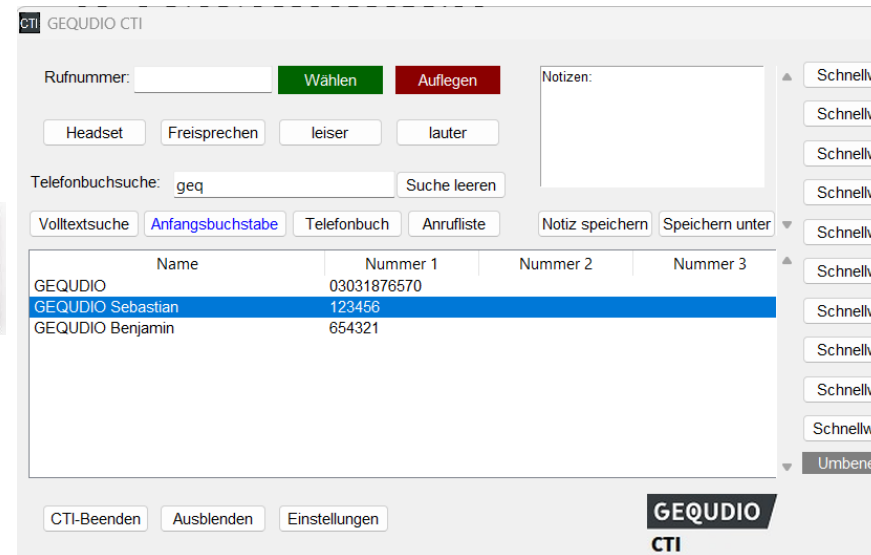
CTI GEQUDIO CTI

Rufnummer: Wählen Auflegen

Notizen:

Schnellw
Schnellw
Schnellw
Schnellw
Schnellw

Headset Freisprechen leiser lauter

Telefonbuchsuche: geq Suche leeren

Volltextsuche Anfangsbuchstabe Telefonbuch Anrufliste

Notiz speichern Speichern unter

| Name | Nummer 1 | Nummer 2 | Nummer 3 |
|---|---|---|---|
| GEQUDIO | 03031876570 | | |
| GEQUDIO Sebastian | 123456 | | |
| GEQUDIO Benjamin | 654321 | | |

Schnellw
Schnellw
Schnellw
Schnellw
Schnellw
Umbene

CTI-Beenden Ausblenden Einstellungen

GEQUDIO CTI